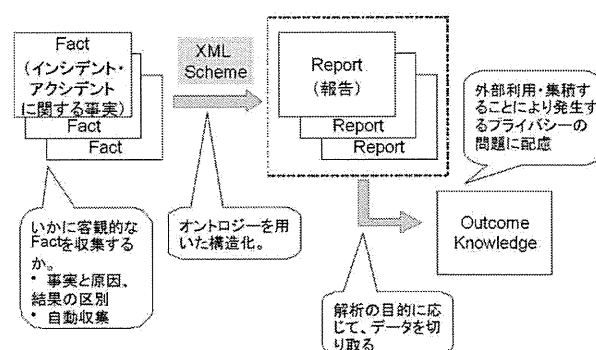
Fact
（インシデント・アクシデントに関する事実）
Fact
Fact

XML Scheme

Report
（報告）
Report
Report

外部利用・集積することにより発生するプライバシーの問題に配慮

いかに客観的なFactを収集するか。
• 事実と原因、結果の区別
• 自動収集

オントロジーを用いた構造化。

Outcome Knowledge

解析の目的に応じて、データを切り取る